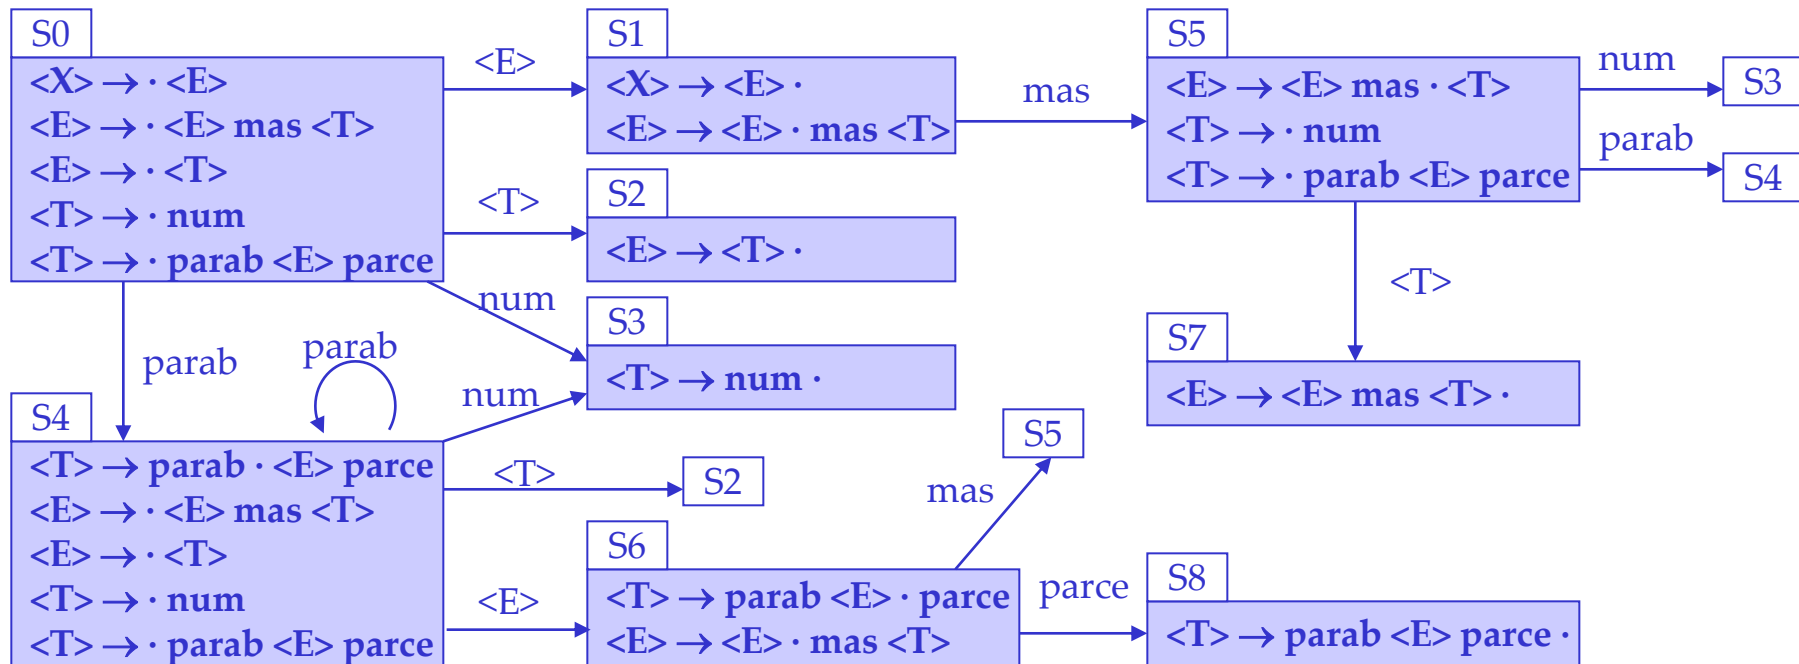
S0
<X> → · <E>
<E> → · <E> mas <T>
<E> → · <T>
<T> → · num
<T> → · parab <E> parce

<E>

S1
<X> → <E> ·
<E> → <E> · mas <T>

mas

S5
<E> → <E> mas · <T>
<T> → · num
<T> → · parab <E> parce

num

S3

parab

S4

<T>

S2
<E> → <T> ·

num

S3
<T> → num ·

<T>

S7
<E> → <E> mas <T> ·

parab

parab

num

S4
<T> → parab · <E> parce
<E> → · <E> mas <T>
<E> → · <T>
<T> → · num
<T> → · parab <E> parce

<T>

S2

S5

mas

<E>

S6
<T> → parab <E> · parce
<E> → <E> · mas <T>

parce

S8
<T> → parab <E> parce ·